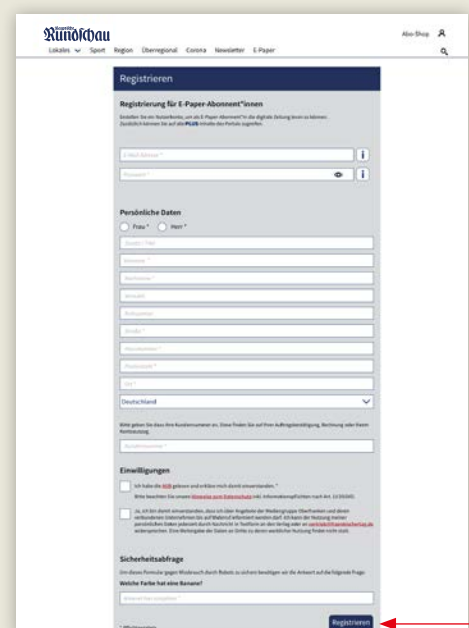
Rundschau

Abo-Shop

Lokales Sport Region Überregional Corona Newsletter E-Paper

Registrieren

Registrierung für E-Paper-Abonnent*innen

Erstellen Sie ein Nutzerkonto, um als E-Paper-Abonnent*in die digitale Zeitung lesen zu können. Zusätzlich können Sie auf alle PLUS Inhalte des Portals zugreifen.

E-Mail-Adresse *

Passwort *

Persönliche Daten

Frau * Herr *

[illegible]

Vorname *

Nachname *

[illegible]

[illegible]

Straße *

Hausnummer *

Postleitzahl *

Ort *

Deutschland

Bitte geben Sie dazu Ihre Kundennummer an. Diese finden Sie auf Ihrer Auftragsbestätigung, Rechnung oder Ihrem Kontoauszug.

Kundennummer *

Einwilligungen

Ich habe die AGB gelesen und erkläre mich damit einverstanden. *

Bitte beachten Sie unseren Hinweise zum Datenschutz inkl. Informationspflichten nach Art. 13 DSGVO.

Ja, ich bin damit einverstanden, dass ich über Angebote der Mediengruppe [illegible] und deren verbundenen Unternehmen bis auf Widerruf informiert werden darf. Ich kann der Nutzung meiner persönlichen Daten jederzeit durch Nachricht in Textform an den Verlag oder an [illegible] widersprechen. Eine Weitergabe der Daten an Dritte zu deren werblicher Nutzung findet nicht statt.

Sicherheitsabfrage

Um dieses Formular gegen Missbrauch durch Robots zu schützen beantworten sie die Antwort auf die folgende Frage:

Welche Farbe hat eine Banane?

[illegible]

* Pflichtangaben

Registrieren